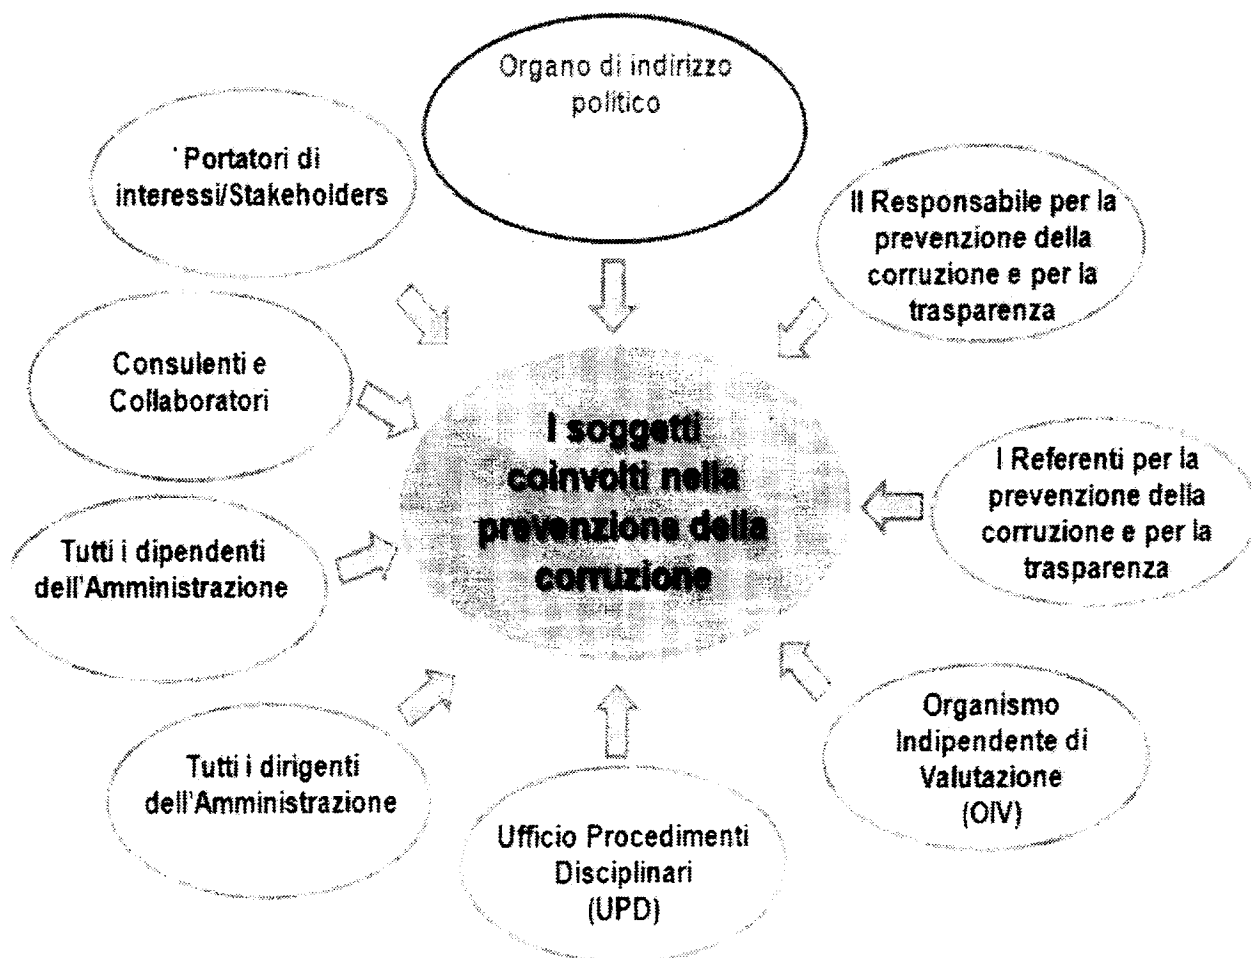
Organo di indirizzo politico

' Portatori di interessi/Stakeholders

Il Responsabile per la prevenzione della corruzione e per la trasparenza

Consulenti e Collaboratori

I soggetti coinvolti nella prevenzione della corruzione

I Referenti per la prevenzione della corruzione e per la trasparenza

Tutti i dipendenti dell'Amministrazione

Organismo Indipendente di Valutazione (OIV)

Tutti i dirigenti dell'Amministrazione

Ufficio Procedimenti Disciplinari (UPD)